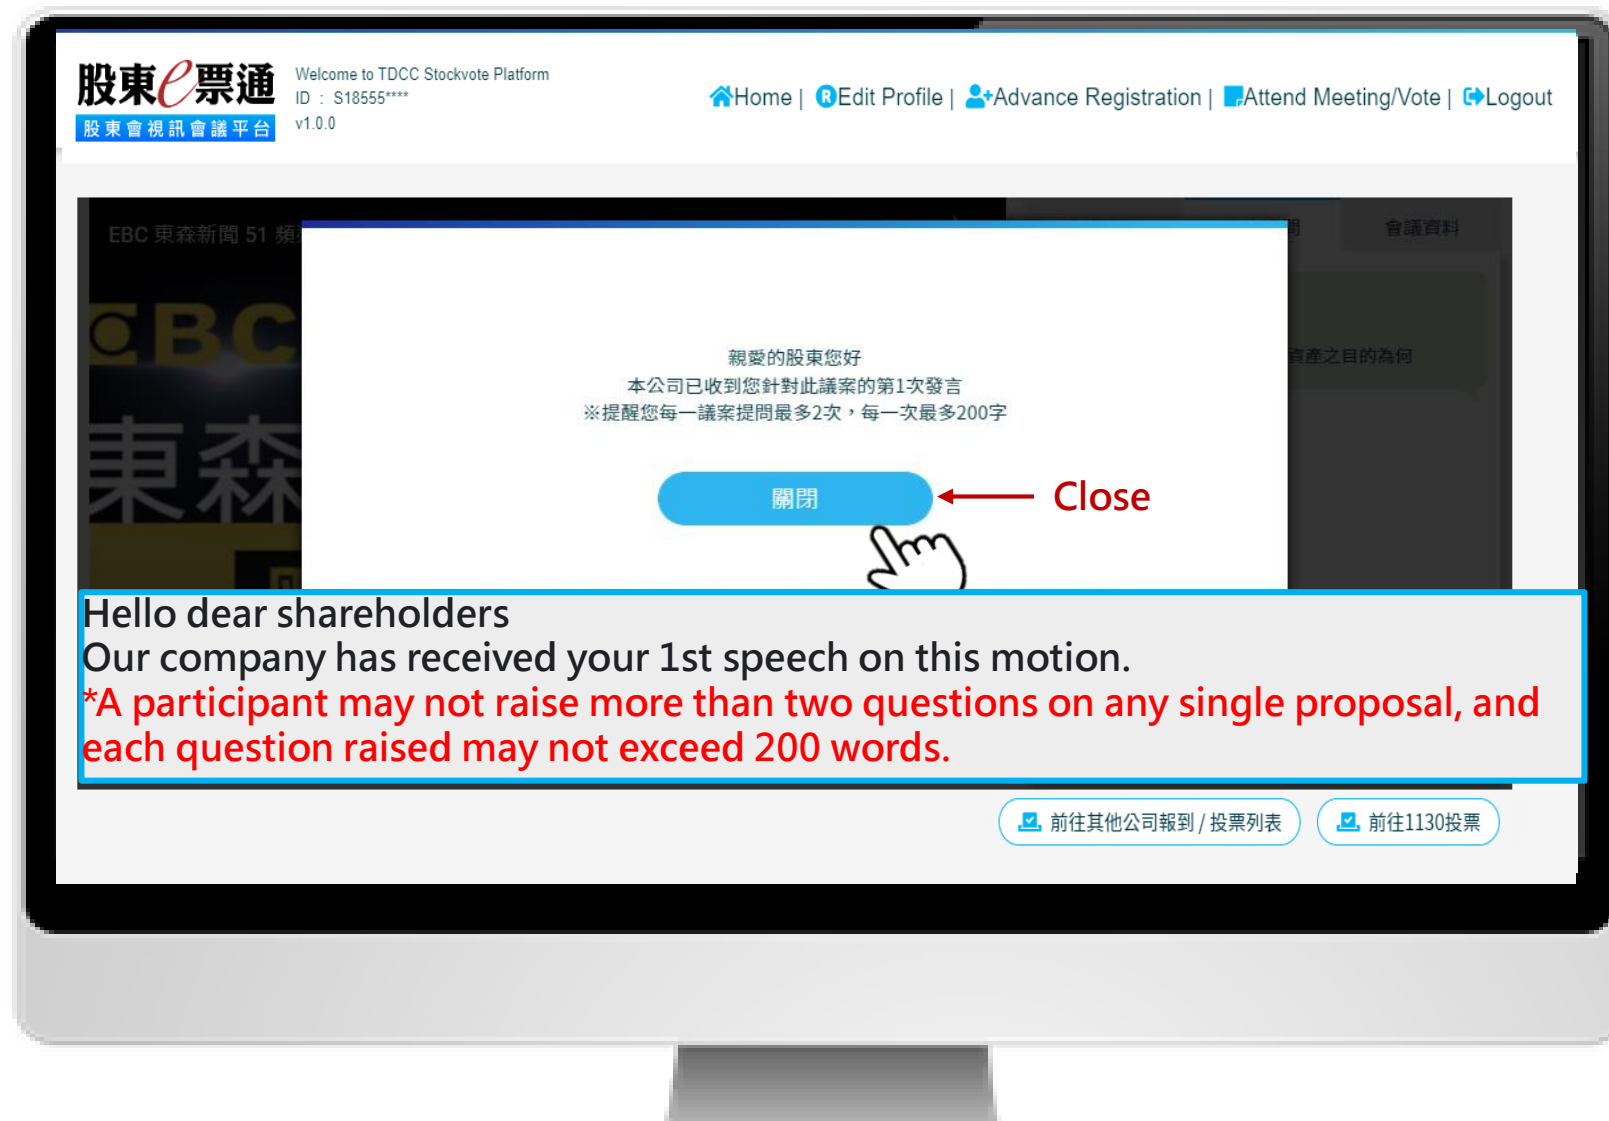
股東e票通
股東會視訊會議平台

Welcome to TDCC Stockvote Platform
ID : S18555****
v1.0.0

Home | Edit Profile | Advance Registration | Attend Meeting/Vote | Logout

EBC 東森新聞 51 頻

會議資料

資產之目的為何

親愛的股東您好
本公司已收到您針對此議案的第1次發言
※提醒您每一議案提問最多2次，每一次最多200字

關閉

Close

Hello dear shareholders
Our company has received your 1st speech on this motion.
*A participant may not raise more than two questions on any single proposal, and each question raised may not exceed 200 words.

前往其他公司報到 / 投票列表

前往1130投票